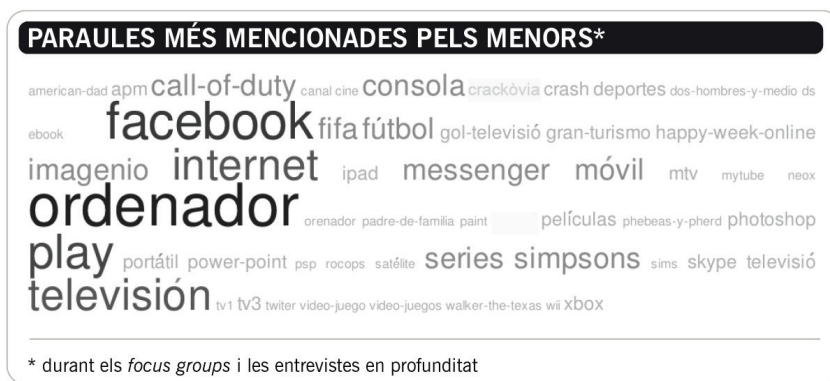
PARAULES MÉS MENCIONADES PELS MENORS*

american-dad apm call-of-duty canal cine consola crackòvia crash deportes dos-hombres-y-medio ds ebook facebook fifa fútbol gol-televisió gran-turismo happy-week-online imagenio internet ipad messenger móvil mtv mytube neox ordenador orenador padre-de-familia paint películas phebeas-y-pherd photoshop play portátil power-point psp rocops satélite series simpsons sims skype televisió televisión tv1 tv3 twiter video-juego video-juegos walker-the-texas wii xbox

* durant els *focus groups* i les entrevistes en profunditat